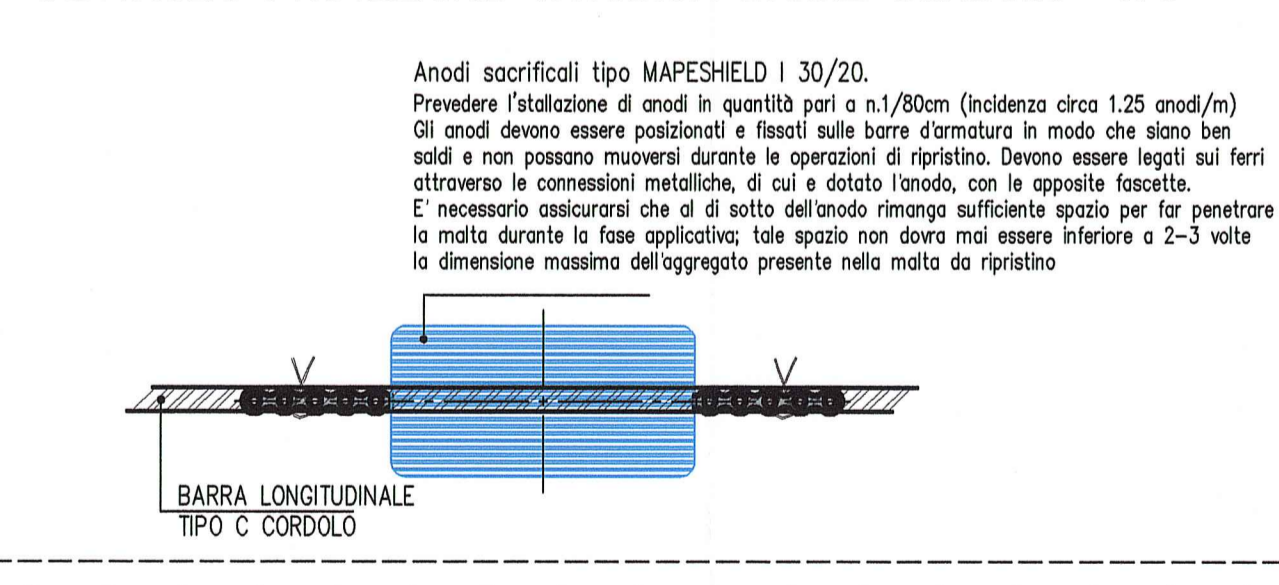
Anodi sacrificali tipo MAPESHIELD I 30/20.
Prevedere l'stallazione di anodi in quantità pari a n.1/80cm (incidenza circa 1.25 anodi/m)
Gli anodi devono essere posizionati e fissati sulle barre d'armatura in modo che siano ben saldi e non possano muoversi durante le operazioni di ripristino. Devono essere legati sui ferri attraverso le connessioni metalliche, di cui e dotato l'anodo, con le apposite fascette.
E' necessario assicurarsi che al di sotto dell'anodo rimanga sufficiente spazio per far penetrare la malta durante la fase applicativa; tale spazio non dovra mai essere inferiore a 2-3 volte la dimensione massima dell'aggregato presente nella malta da ripristino

BARRA LONGITUDINALE
TIPO C CORDOLO